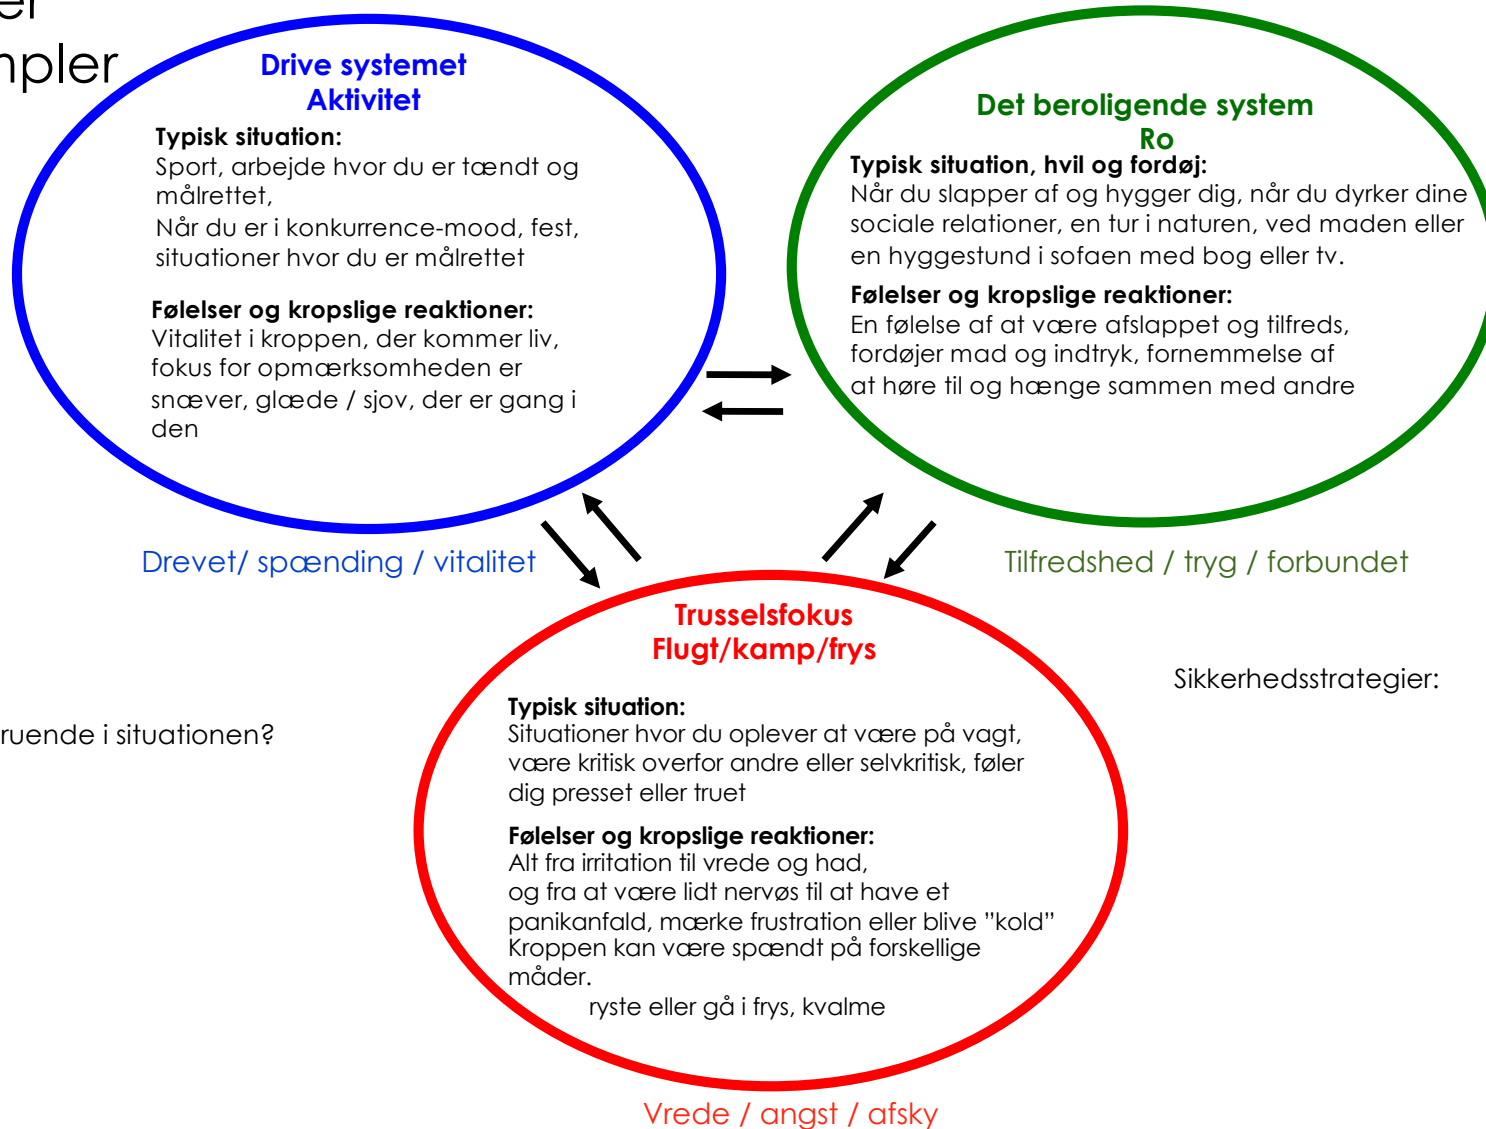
er
npler

Drive systemet
Aktivitet

Typisk situation:
Sport, arbejde hvor du er tændt og målrettet,
Når du er i konkurrence-mood, fest, situationer hvor du er målrettet

Følelser og kropslige reaktioner:
Vitalitet i kroppen, der kommer liv, fokus for opmærksomheden er snæver, glæde / sjov, der er gang i den

Det beroligende system
Ro

Typisk situation, hvil og fordøj:
Når du slapper af og hygger dig, når du dyrker dine sociale relationer, en tur i naturen, ved maden eller en hyggestund i sofaen med bog eller tv.

Følelser og kropslige reaktioner:
En følelse af at være afslappet og tilfreds, fordøjer mad og indtryk, fornemmelse af at høre til og hænge sammen med andre

Drevet/ spænding / vitalitet

Tilfredshed / tryg / forbundet

Trusselsfokus
Flugt/kamp/frys

Sikkerhedsstrategier:

ruende i situationen?

Typisk situation:
Situationer hvor du oplever at være på vagt, være kritisk overfor andre eller selvkritisk, føler dig presset eller truet

Følelser og kropslige reaktioner:
Alt fra irritation til vrede og had,
og fra at være lidt nervøs til at have et panikanfald, mærke frustration eller blive "kold"
Kroppen kan være spændt på forskellige måder.
ryste eller gå i frys, kvalme

Vrede / angst / afsky